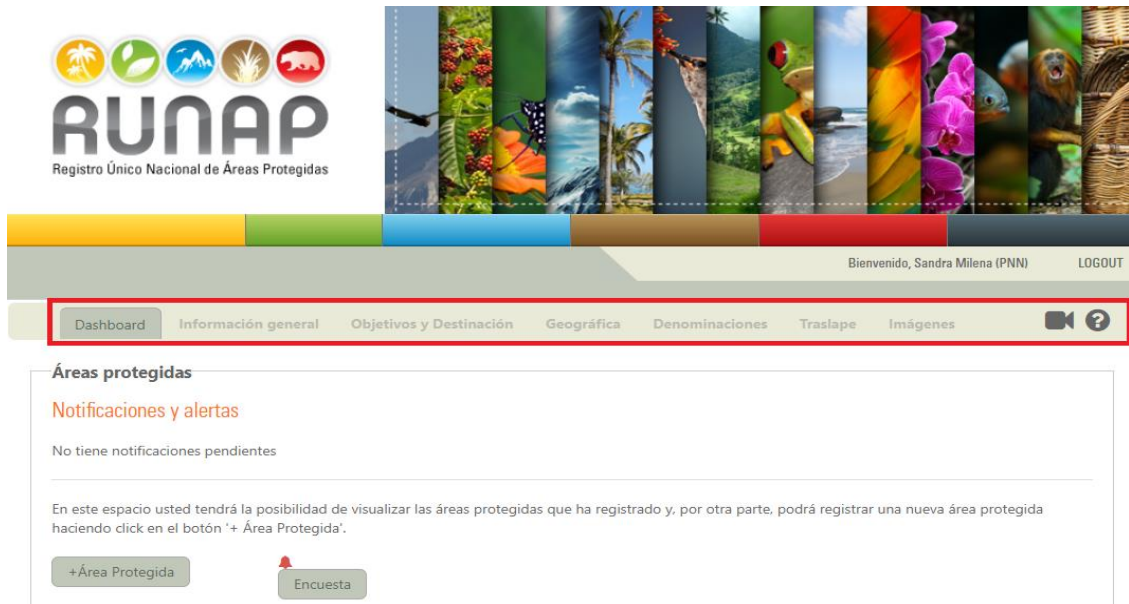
RUNAP
Registro Único Nacional de Áreas Protegidas

Bienvenido, Sandra Milena (PNN)
LOGOUT

Dashboard
Información general
Objetivos y Destinación
Geográfica
Denominaciones
Traslape
Imágenes

Áreas protegidas

Notificaciones y alertas

No tiene notificaciones pendientes

En este espacio usted tendrá la posibilidad de visualizar las áreas protegidas que ha registrado y, por otra parte, podrá registrar una nueva área protegida haciendo click en el botón '+ Área Protegida'.

+Área Protegida
Encuesta